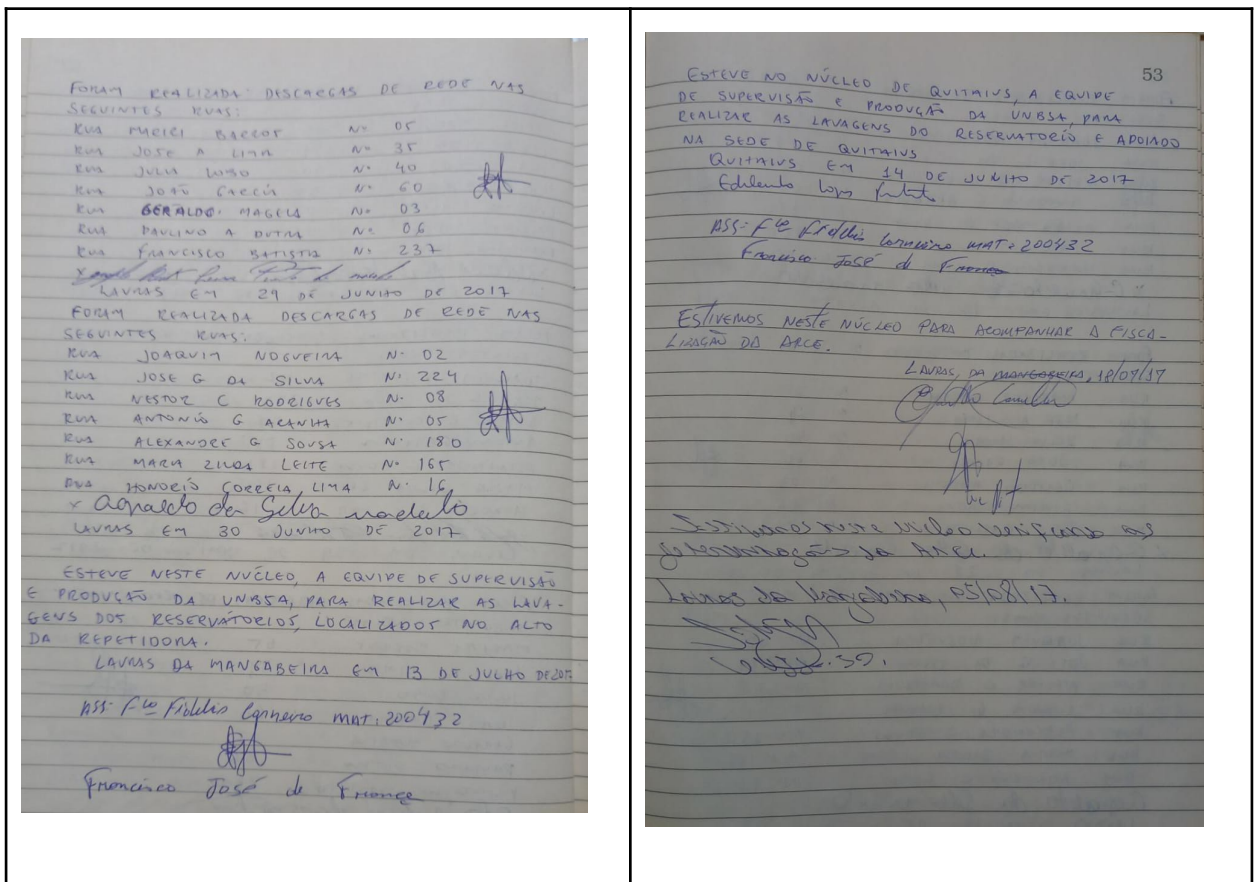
FORAM REALIZADA DESCARGAS DE REDE NAS SEGUINTES RUAS:
RUA MAIRI BARROS Nº 05
RUA JOSE A LIMA Nº 35
RUA JULIA LUSO Nº 40
RUA JOÃO GARCIA Nº 60
RUA GERALDO MAGELA Nº 03
RUA PAULINO A DUTRA Nº 06
RUA FRANCISCO BATISTA Nº 237
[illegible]
LAVRAS EM 29 DE JUNHO DE 2017
FORAM REALIZADA DESCARGAS DE REDE NAS SEGUINTES RUAS:
RUA JOAQUIM NOGUEIRA Nº 02
RUA JOSE G DA SILVA Nº 224
RUA NESTOR C RODRIGUES Nº 08
RUA ANTONIO G ARANHA Nº 05
RUA ALEXANDRE G SOUSA Nº 180
RUA MARIA ZILDA LEITE Nº 165
RUA HONORIO CORREIA LIMA Nº 16
x Agnaldo da Silva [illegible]
LAVRAS EM 30 JUNHO DE 2017

ESTEVE NESTE NÚCLEO, A EQUIPE DE SUPERVISÃO E PRODUÇÃO DA UNBSA, PARA REALIZAR AS LAVAGENS DOS RESERVATÓRIOS, LOCALIZADOS NO ALTO DA REPETIDORA.
LAVRAS DA MANGABEIRA EM 13 DE JULHO DE 2017
ASS: Fco Fidelis Carneiro MAT: 200432
Francisco José de França

53
ESTEVE NO NÚCLEO DE QUITAIUS, A EQUIPE DE SUPERVISÃO E PRODUÇÃO DA UNBSA, PARA REALIZAR AS LAVAGENS DO RESERVATÓRIO E APOIADO NA SEDE DE QUITAIUS
QUITAIUS EM 14 DE JUNHO DE 2017
Edilento Lopes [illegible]
ASS: Fco Fidelis Carneiro MAT: 200432
Francisco José de França

ESTIVEMOS NESTE NÚCLEO PARA ACOMPANHAR A FISCALIZAÇÃO DA ARCE.
LAVRAS DA MANGABEIRA, 18/07/17
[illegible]

Estivemos neste Núcleo verificando as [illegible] da ARCE.
Lavras da Mangabeira, 05/08/17.
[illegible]
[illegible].30.